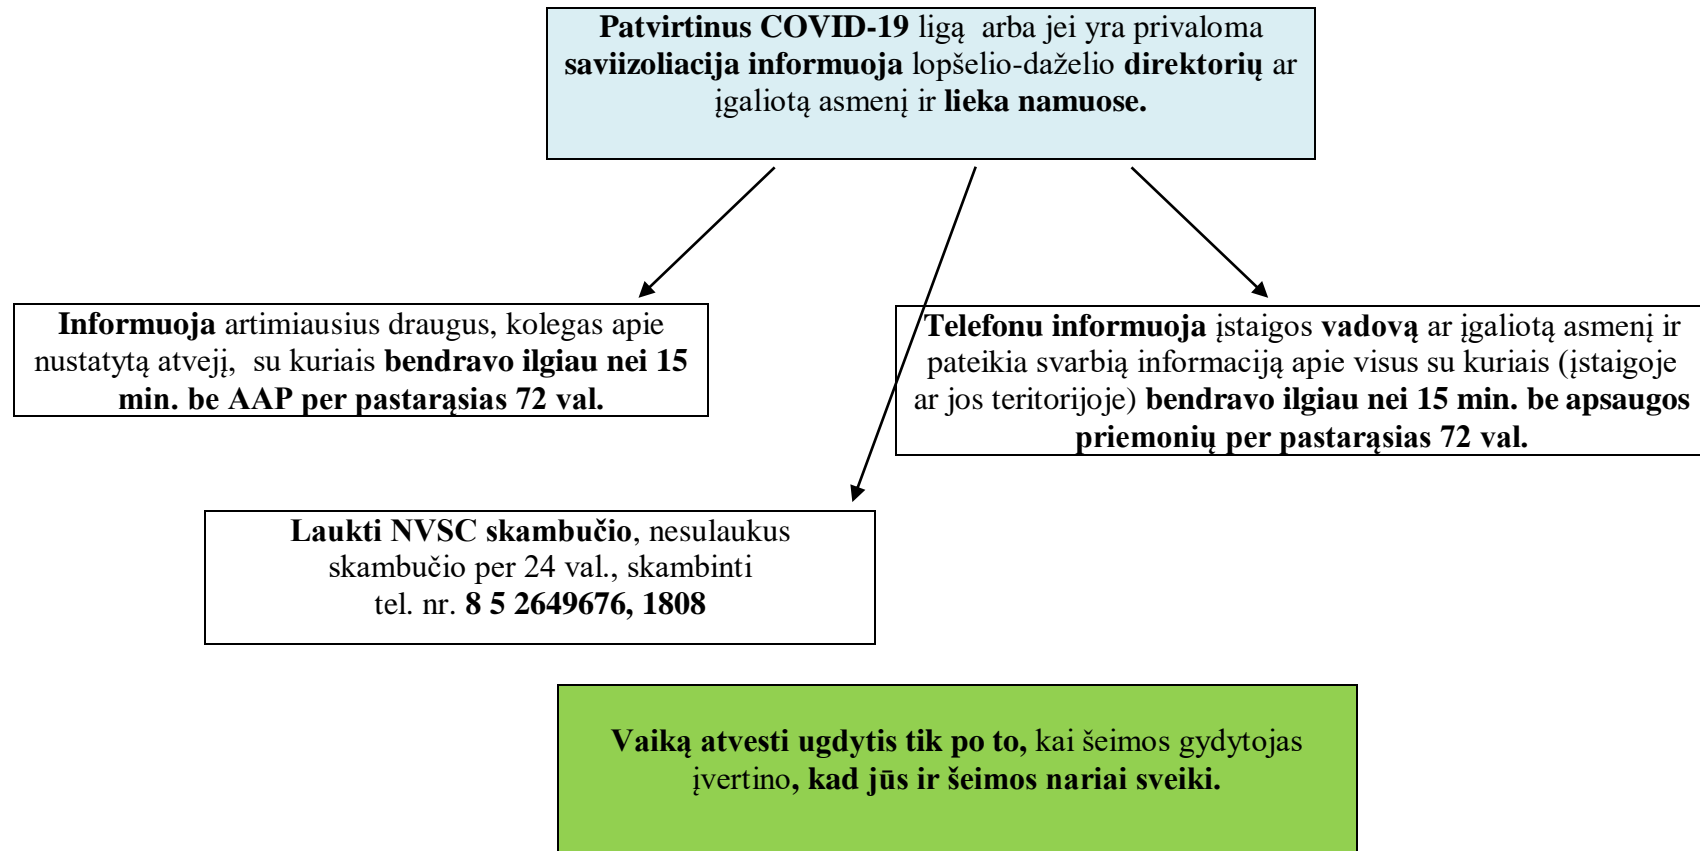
Patvirtinus COVID-19 ligą arba jei yra privaloma saviizoliacija informuoja lopšelio-daželio direktorių ar įgaliotą asmenį ir lieka namuose.

Informuoja artimiausius draugus, kolegas apie nustatytą atvejį, su kuriais bendravo ilgiau nei 15 min. be AAP per pastarąsias 72 val.

Telefonu informuoja įstaigos vadovą ar įgaliotą asmenį ir pateikia svarbią informaciją apie visus su kuriais (įstaigoje ar jos teritorijoje) bendravo ilgiau nei 15 min. be apsaugos priemonių per pastarąsias 72 val.

Laukti NVSC skambučio, nesulaukus skambučio per 24 val., skambinti tel. nr. 8 5 2649676, 1808

Vaiką atvesti ugdytis tik po to, kai šeimos gydytojas įvertino, kad jūs ir šeimos nariai sveiki.